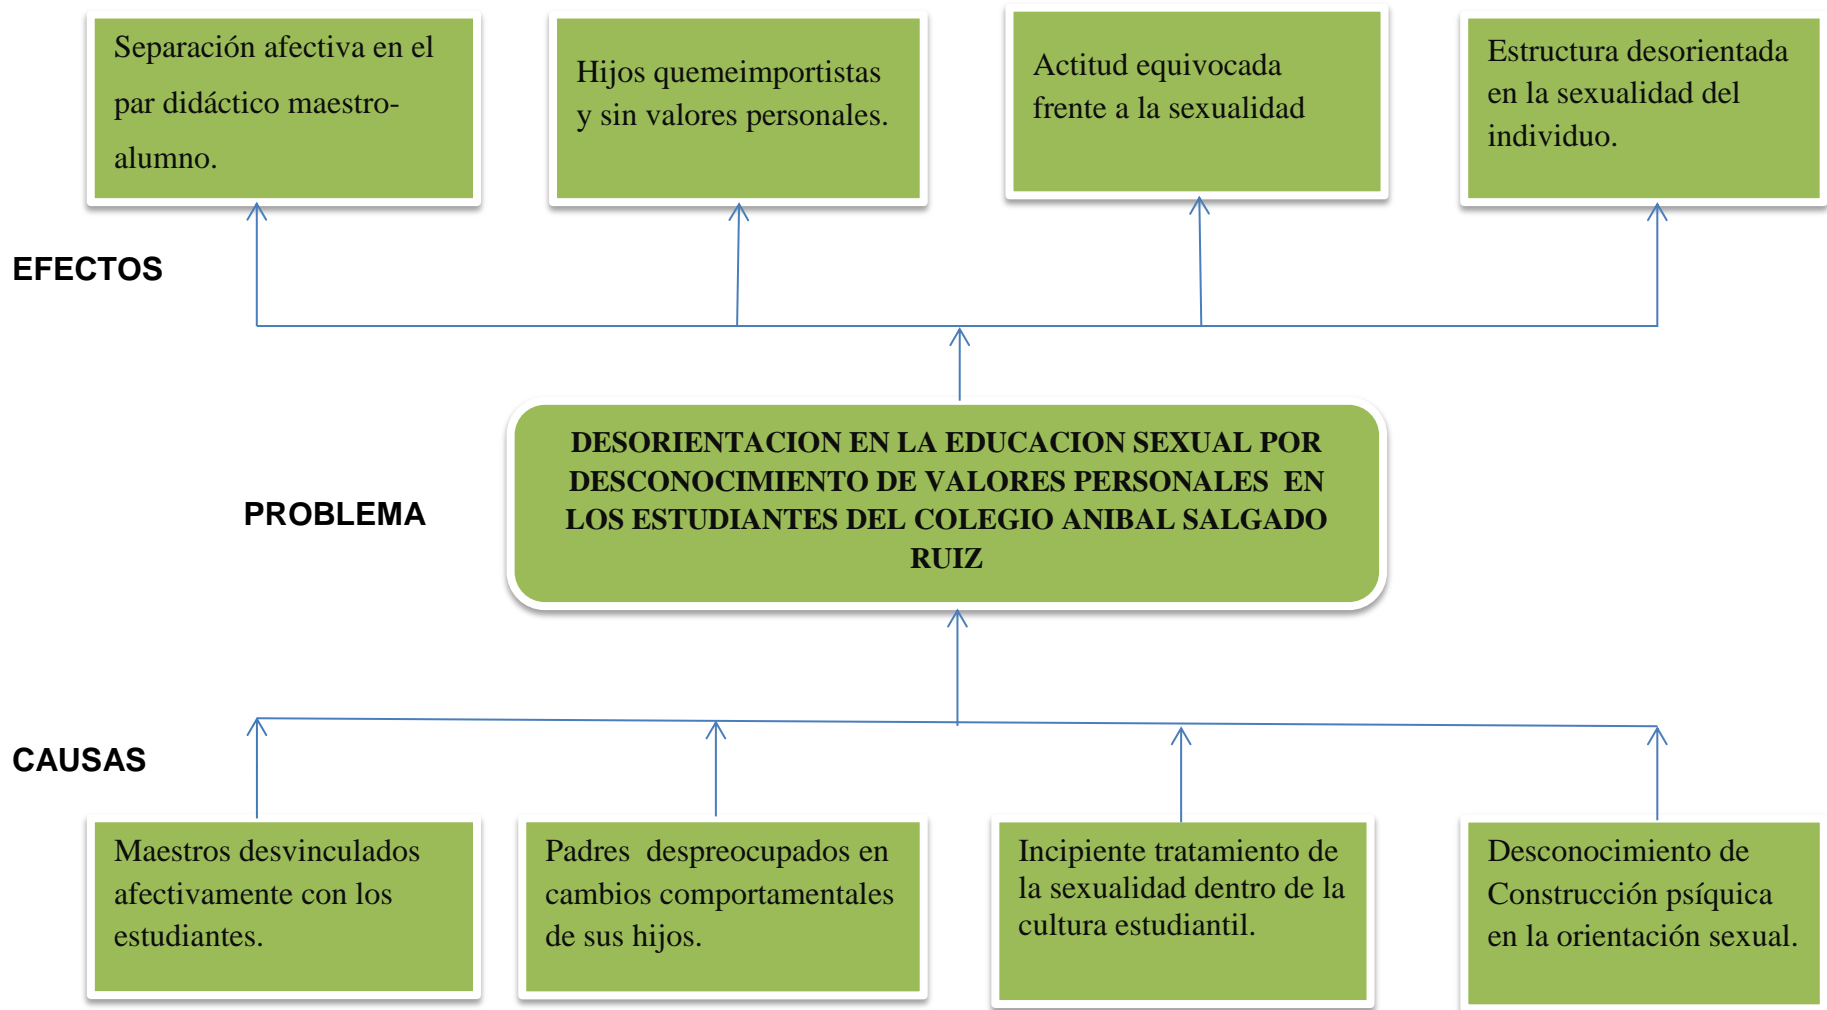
Separación afectiva en el par didáctico maestro-alumno.

Hijos quemeimportistas y sin valores personales.

Actitud equivocada frente a la sexualidad

Estructura desorientada en la sexualidad del individuo.

EFECTOS

PROBLEMA

DESORIENTACION EN LA EDUCACION SEXUAL POR DESCONOCIMIENTO DE VALORES PERSONALES EN LOS ESTUDIANTES DEL COLEGIO ANIBAL SALGADO RUIZ

CAUSAS

Maestros desvinculados afectivamente con los estudiantes.

Padres despreocupados en cambios comportamentales de sus hijos.

Incipiente tratamiento de la sexualidad dentro de la cultura estudiantil.

Desconocimiento de Construcción psíquica en la orientación sexual.